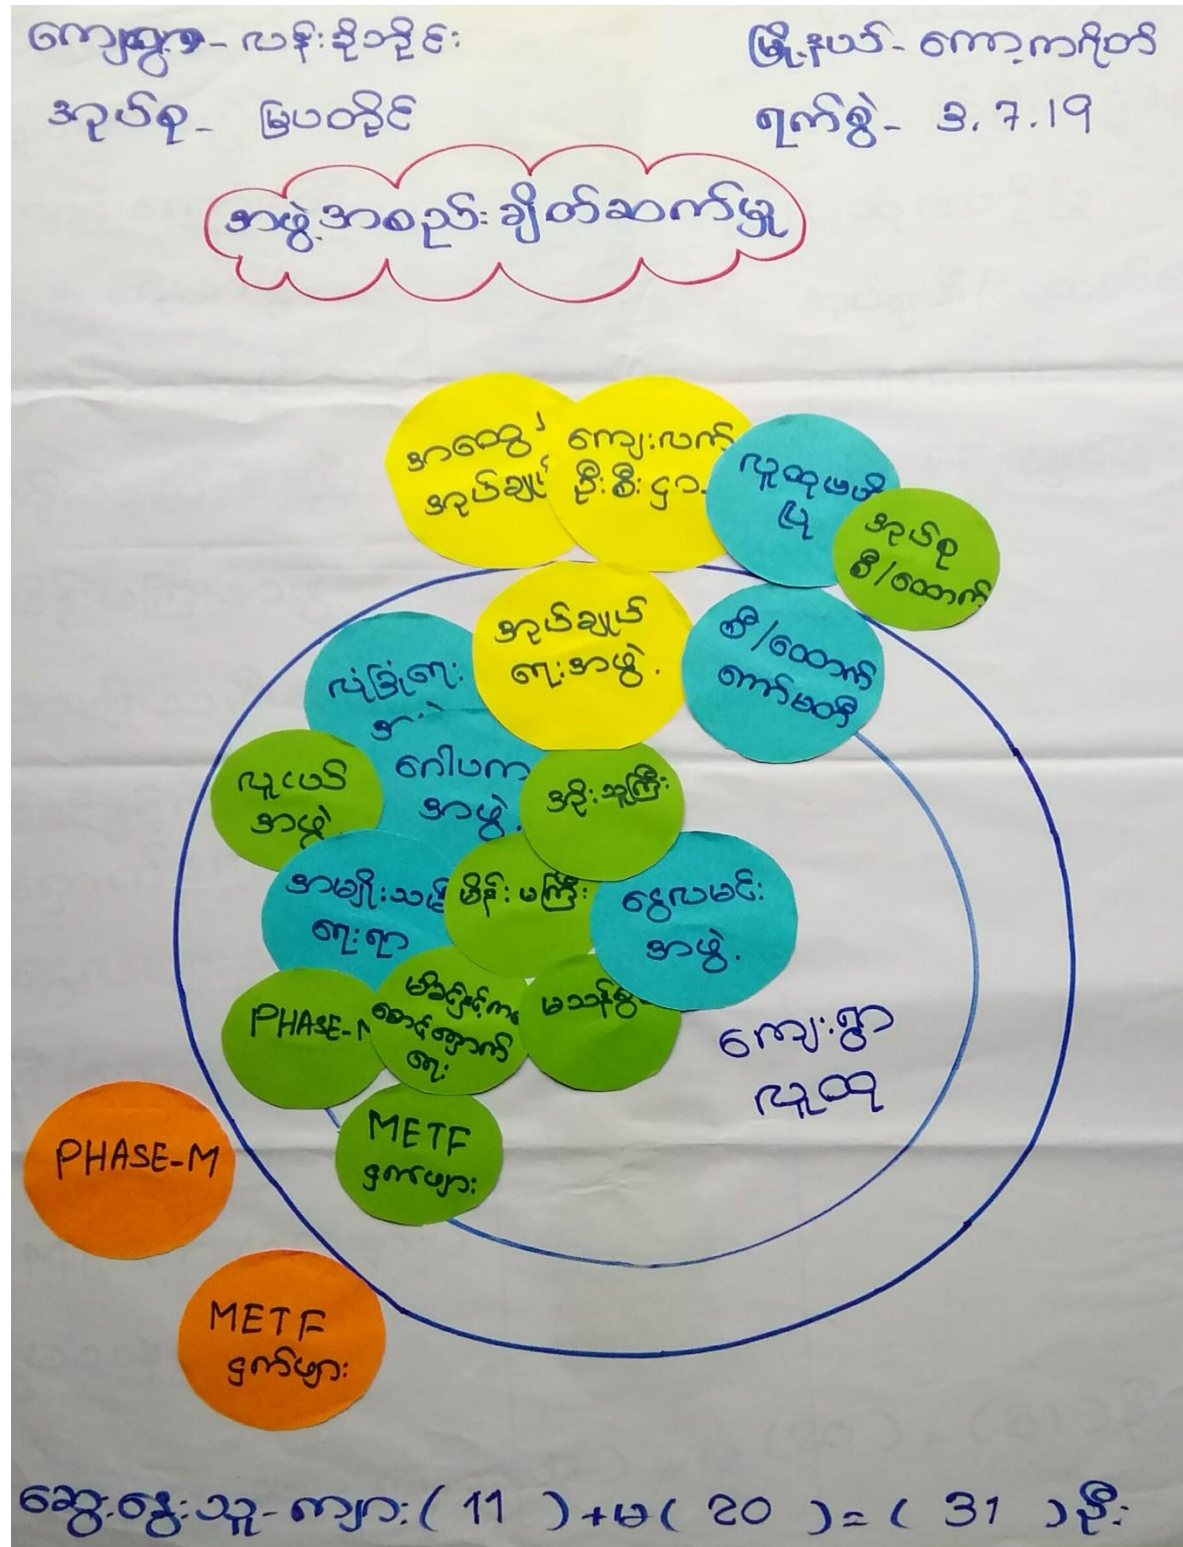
ကျေးရွာ- လန်းဒီဘိုင်း
အုပ်စု- မြပတ်ဝိုင်

မြို့နယ်- ကော့ကရိတ်
ရက်စွဲ- 3.7.19

အဖွဲ့အစည်းချိတ်ဆက်မှု

အတွေ့ / အုပ်ချုပ်

ကျေးလက် ဦးစီးဌာ

လူထုဖယ်ဖို

အုပ်စု ဗိုလ်/တောက်

အုပ်ချုပ်ရေးအဖွဲ့

ဗိုလ်/တောက် ကျက်ဖတ်

ယုံကြည်ရေး အဖွဲ့

ဂေါပက အဖွဲ့

လူငယ် အဖွဲ့

အဦးအကြီး

အမျိုးသမီး ရေးရာ

မိန်းမကြီး

ငွေလမင်း အဖွဲ့

PHASE-M

မိခင်နှင့်ကလေး စောင့်ရှောက်ရေး

မသန်စွမ်း

ကျေးရွာ လူထု

METF ဌာနများ

PHASE-M

METF ဌာနများ

ဆွေးနွေးသူ- ကျား( 11 )+မ( 20 )=( 31 )ဦး